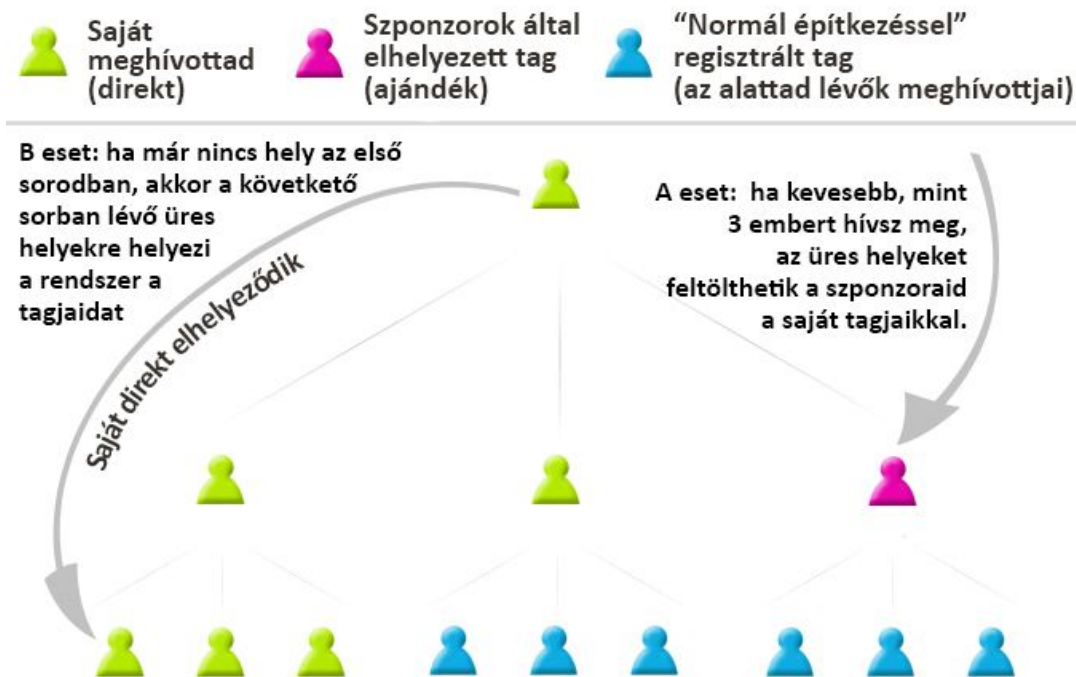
Saját meghívottad (direkt)

Szponzorok által elhelyezett tag (ajándék)

“Normál építkezéssel” regisztrált tag (az alattad lévők meghívottjai)

B eset: ha már nincs hely az első sorodban, akkor a következő sorban lévő üres helyekre helyezi a rendszer a tagjaidat

A eset: ha kevesebb, mint 3 embert hívsz meg, az üres helyeket feltölthetik a szponzoraid a saját tagjaikkal.

Saját direkt elhelyeződik